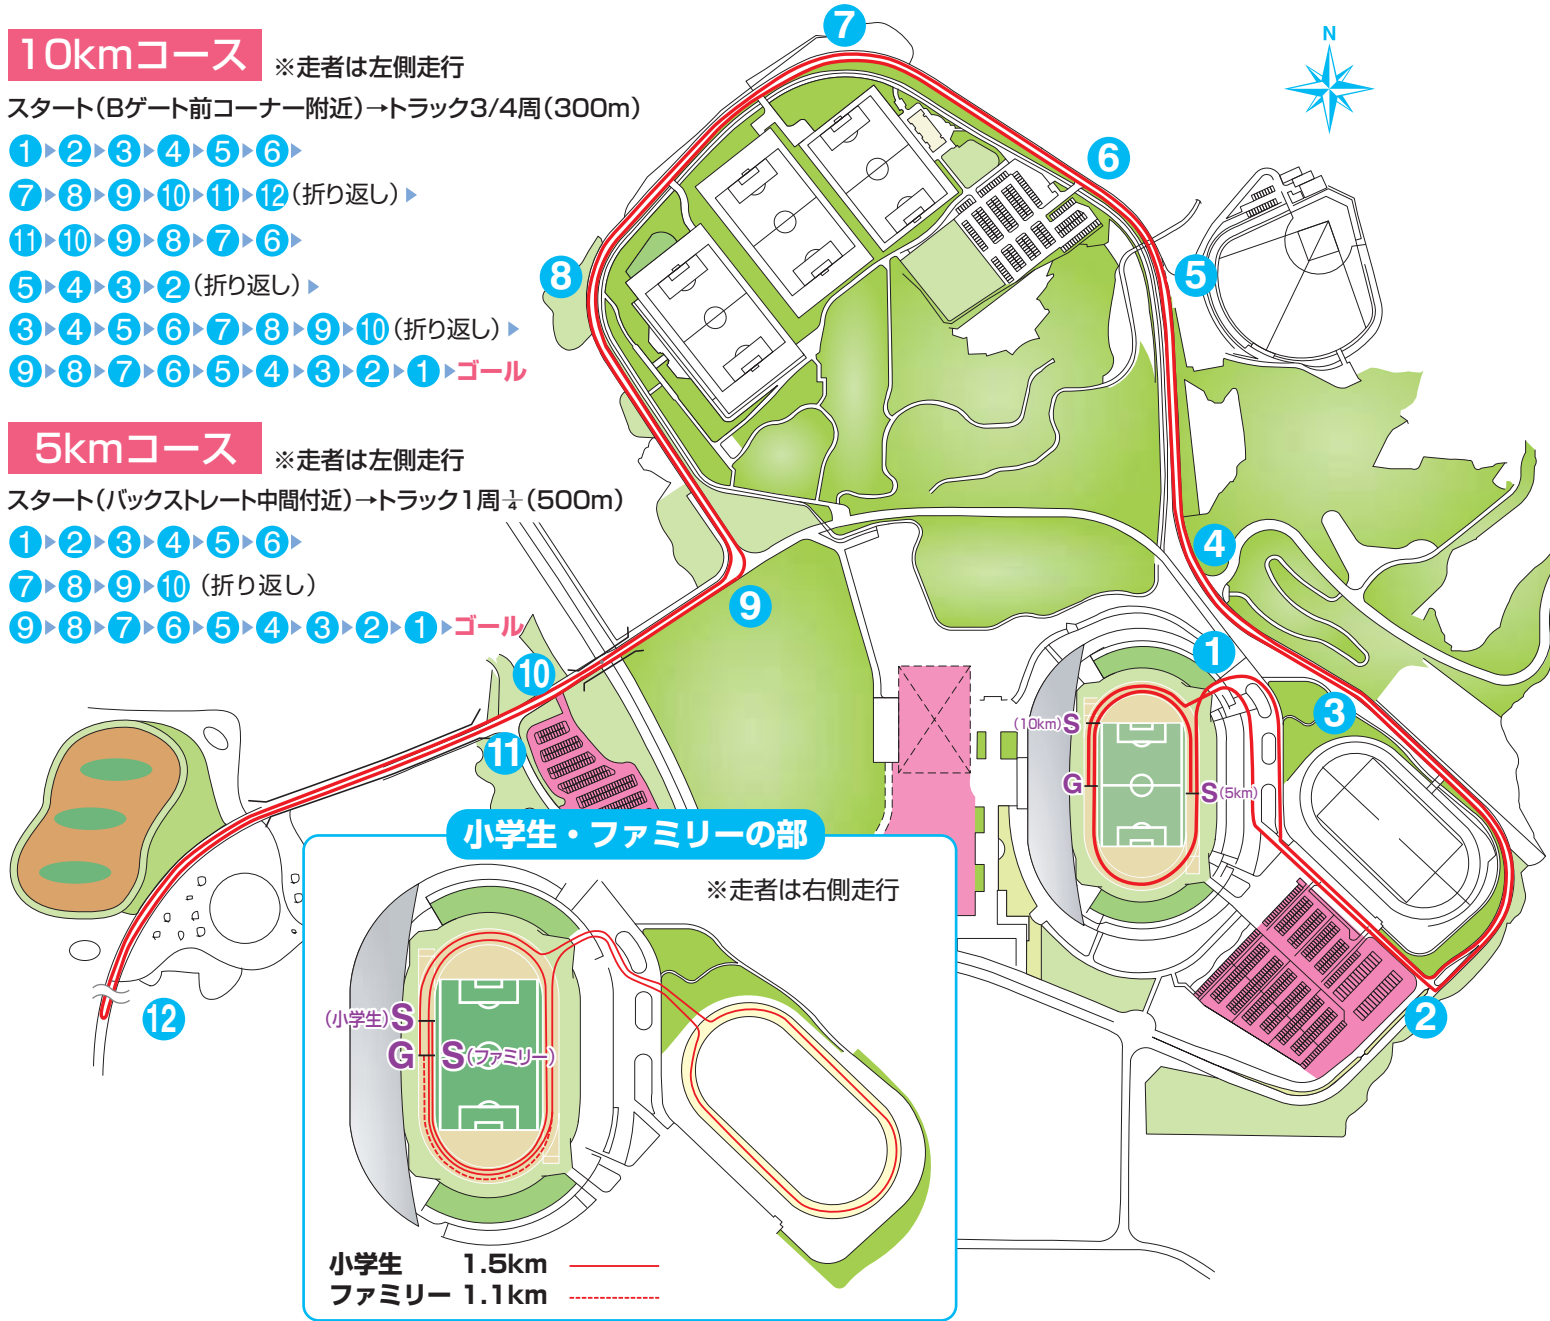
10kmコース ※走者は左側走行

スタート(Bゲート前コーナー附近)→トラック3/4周(300m)

1▸2▸3▸4▸5▸6▸

7▸8▸9▸10▸11▸12(折り返し)▸

11▸10▸9▸8▸7▸6▸

5▸4▸3▸2(折り返し)▸

3▸4▸5▸6▸7▸8▸9▸10(折り返し)▸

9▸8▸7▸6▸5▸4▸3▸2▸1▸ゴール

5kmコース ※走者は左側走行

スタート(バックストレート中間付近)→トラック1周$\frac{1}{4}$(500m)

1▸2▸3▸4▸5▸6▸

7▸8▸9▸10(折り返し)

9▸8▸7▸6▸5▸4▸3▸2▸1▸ゴール

N

7 6 5 8 4 9 1 10 3 11 2 12

(10km)S
G
S(5km)

小学生・ファミリーの部

※走者は右側走行

(小学生)S
G
S(ファミリー)

小学生 1.5km
ファミリー 1.1km